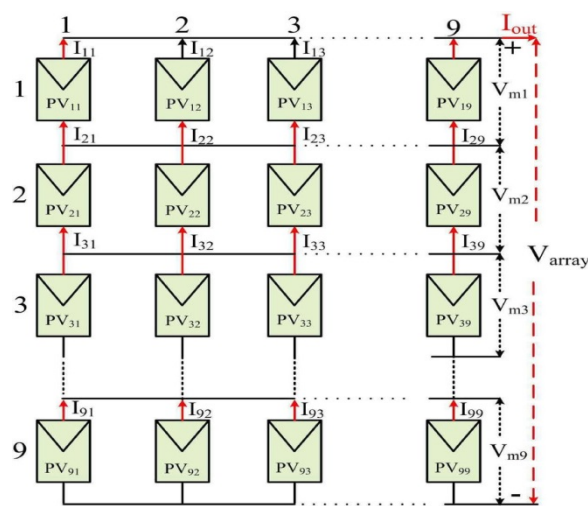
1 2 3 9 $I_{out}$

$I_{11}$ $I_{12}$ $I_{13}$ +

1 $PV_{11}$ $PV_{12}$ $PV_{13}$ $PV_{19}$ $V_{m1}$

$I_{21}$ $I_{22}$ $I_{23}$ $I_{29}$

2 $PV_{21}$ $PV_{22}$ $PV_{23}$ $PV_{29}$ $V_{m2}$

$I_{31}$ $I_{32}$ $I_{33}$ $I_{39}$ $V_{array}$

3 $PV_{31}$ $PV_{32}$ $PV_{33}$ $PV_{39}$ $V_{m3}$

$I_{91}$ $I_{92}$ $I_{93}$ $I_{99}$

9 $PV_{91}$ $PV_{92}$ $PV_{93}$ $PV_{99}$ $V_{m9}$

-